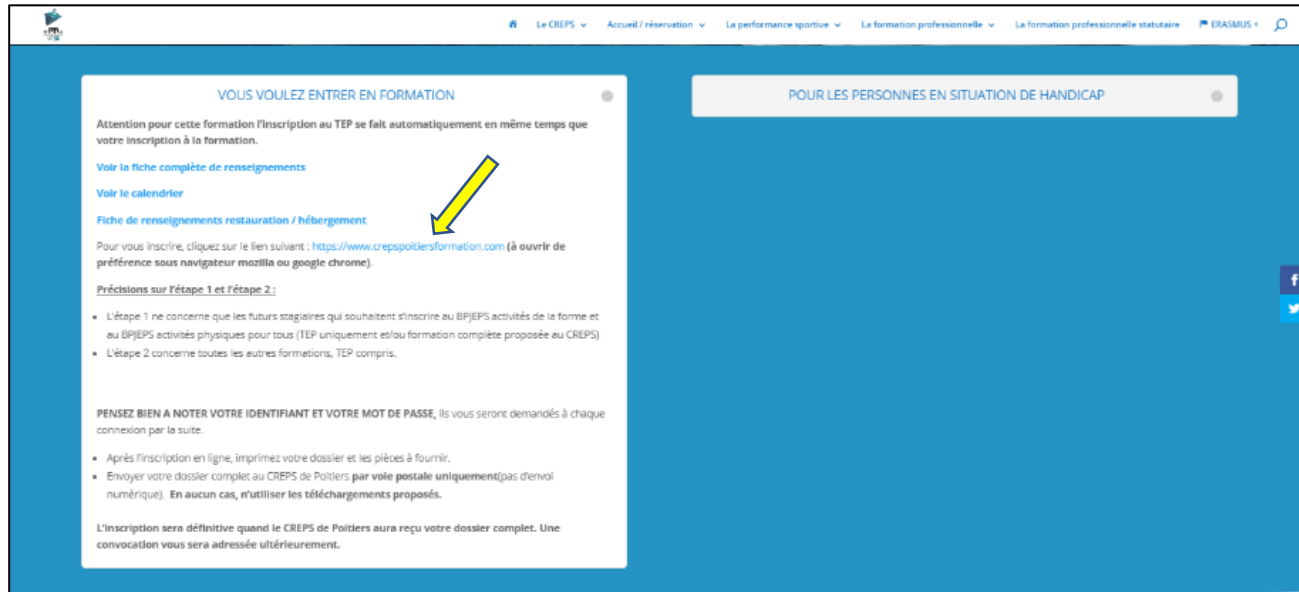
Le CREPS ⌄ Accueil / réservation ⌄ La performance sportive ⌄ La formation professionnelle ⌄ La formation professionnelle statutaire ERASMUS +

VOUS VOULEZ ENTRER EN FORMATION

Attention pour cette formation l'inscription au TEP se fait automatiquement en même temps que votre inscription à la formation.

Voir la fiche complète de renseignements

Voir le calendrier

Fiche de renseignements restauration / hébergement

Pour vous inscrire, cliquez sur le lien suivant : https://www.crepspoitiersformation.com (à ouvrir de préférence sous navigateur mozilla ou google chrome).

Précisions sur l'étape 1 et l'étape 2 :

- L'étape 1 ne concerne que les futurs stagiaires qui souhaitent s'inscrire au BPJEPS activités de la forme et au BPJEPS activités physiques pour tous (TEP uniquement et/ou formation complète proposée au CREPS)
- L'étape 2 concerne toutes les autres formations, TEP compris.

PENSEZ BIEN A NOTER VOTRE IDENTIFIANT ET VOTRE MOT DE PASSE, ils vous seront demandés à chaque connexion par la suite.

- Après l'inscription en ligne, imprimez votre dossier et les pièces à fournir.
- Envoyer votre dossier complet au CREPS de Poitiers par voie postale uniquement(pas d'envoi numérique). En aucun cas, n'utiliser les téléchargements proposés.

L'inscription sera définitive quand le CREPS de Poitiers aura reçu votre dossier complet. Une convocation vous sera adressée ultérieurement.

POUR LES PERSONNES EN SITUATION DE HANDICAP